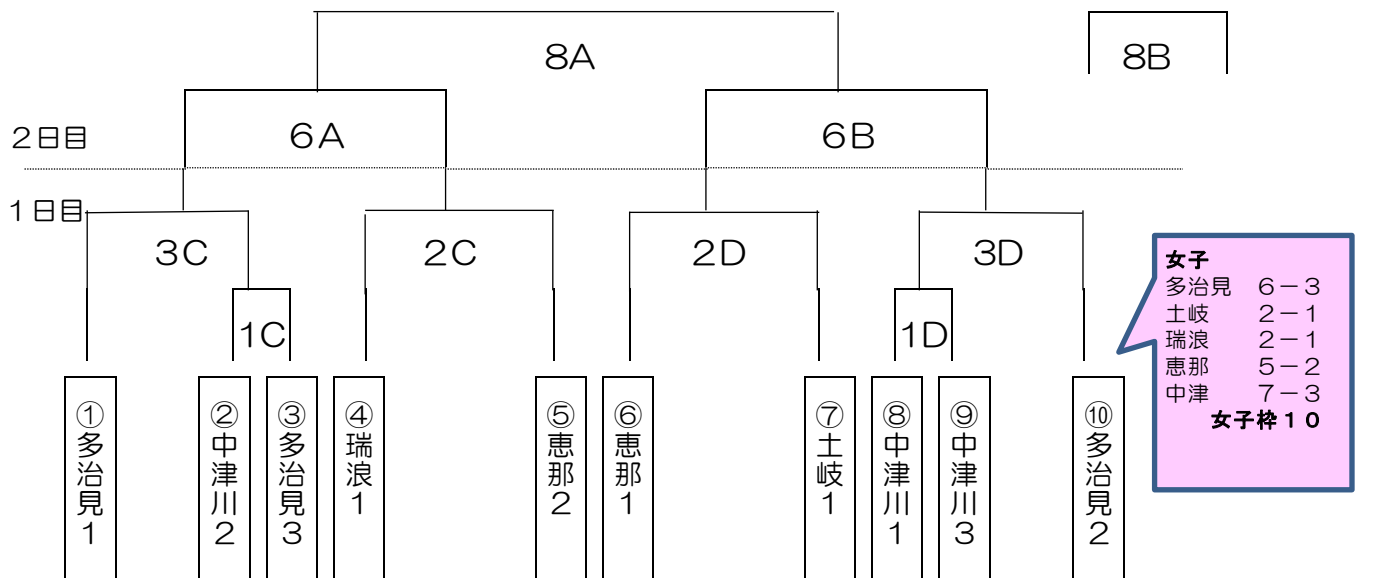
8A

8B

２日目

6A

6B

１日目

3C

2C

2D

3D

1C

1D

女子
多治見　６－３
土岐　２－１
瑞浪　２－１
恵那　５－２
中津　７－３
女子枠１０

①多治見１

②中津川２

③多治見３

④瑞浪１

⑤恵那２

⑥恵那１

⑦土岐１

⑧中津川１

⑨中津川３

⑩多治見２